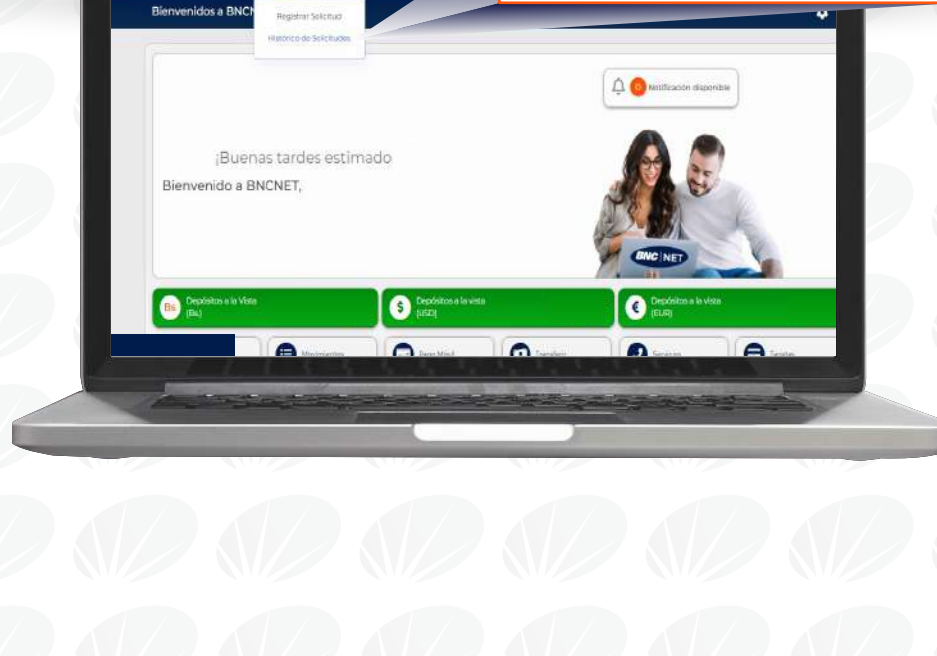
Bienvenidos a BNCN

Registrar Solicitud

Histórico de Solicitudes

Notificación disponible

¡Buenas tardes estimado

Bienvenido a BNCNET,

BNC NET

Bs Depósitos a la Vista (Bs.)

$ Depósitos a la vista (USD)

€ Depósitos a la vista (EUR)

Movimientos

Pago Móvil

Transferir

Servicios

Tarjetas